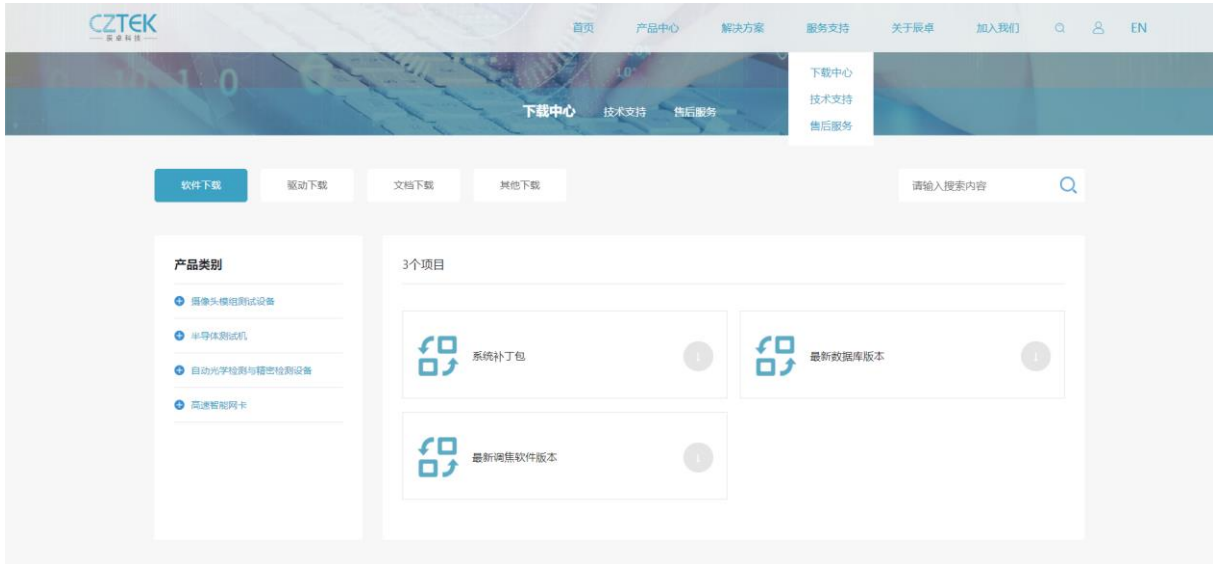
CZTEK
— 辰卓科技 —

首页 产品中心 解决方案 服务支持 关于辰卓 加入我们 EN

下载中心
技术支持
售后服务

下载中心 技术支持 售后服务

软件下载 驱动下载 文档下载 其他下载

请输入搜索内容

产品类别

摄像头模组测试设备

半导体测试机

自动光学检测与精密检测设备

高速智能网卡

3个项目

系统补丁包

最新数据库版本

最新调焦软件版本